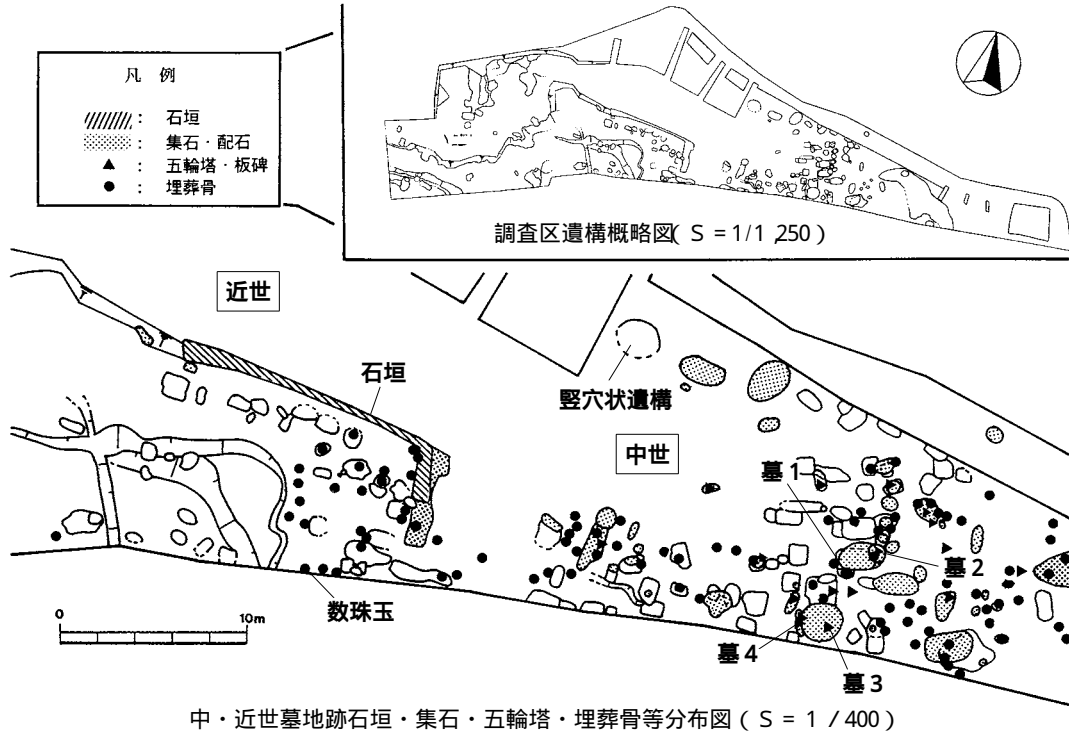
凡 例

: 石垣
: 集石・配石
▲ : 五輪塔・板碑
● : 埋葬骨

調査区遺構概略図( S = 1/1 ,250 )

近世

石垣

竪穴状遺構

中世

墓 1

墓 2

数珠玉

0 10m

墓 4

墓 3

中・近世墓地跡石垣・集石・五輪塔・埋葬骨等分布図 ( S = 1 / 400 )